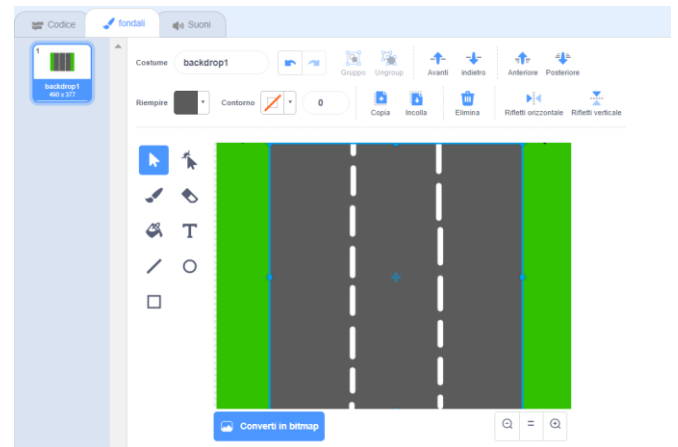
Codice
fondali
Suoni

1
backdrop1
480 x 377

Costume backdrop1
Gruppo
Ungroup
Avanti
Indietro
Anteriore
Posteriore

Riempire
Contorno
0
Copia
Incolla
Elimina
Rifletti orizzontale
Rifletti verticale

Converti in bitmap
=